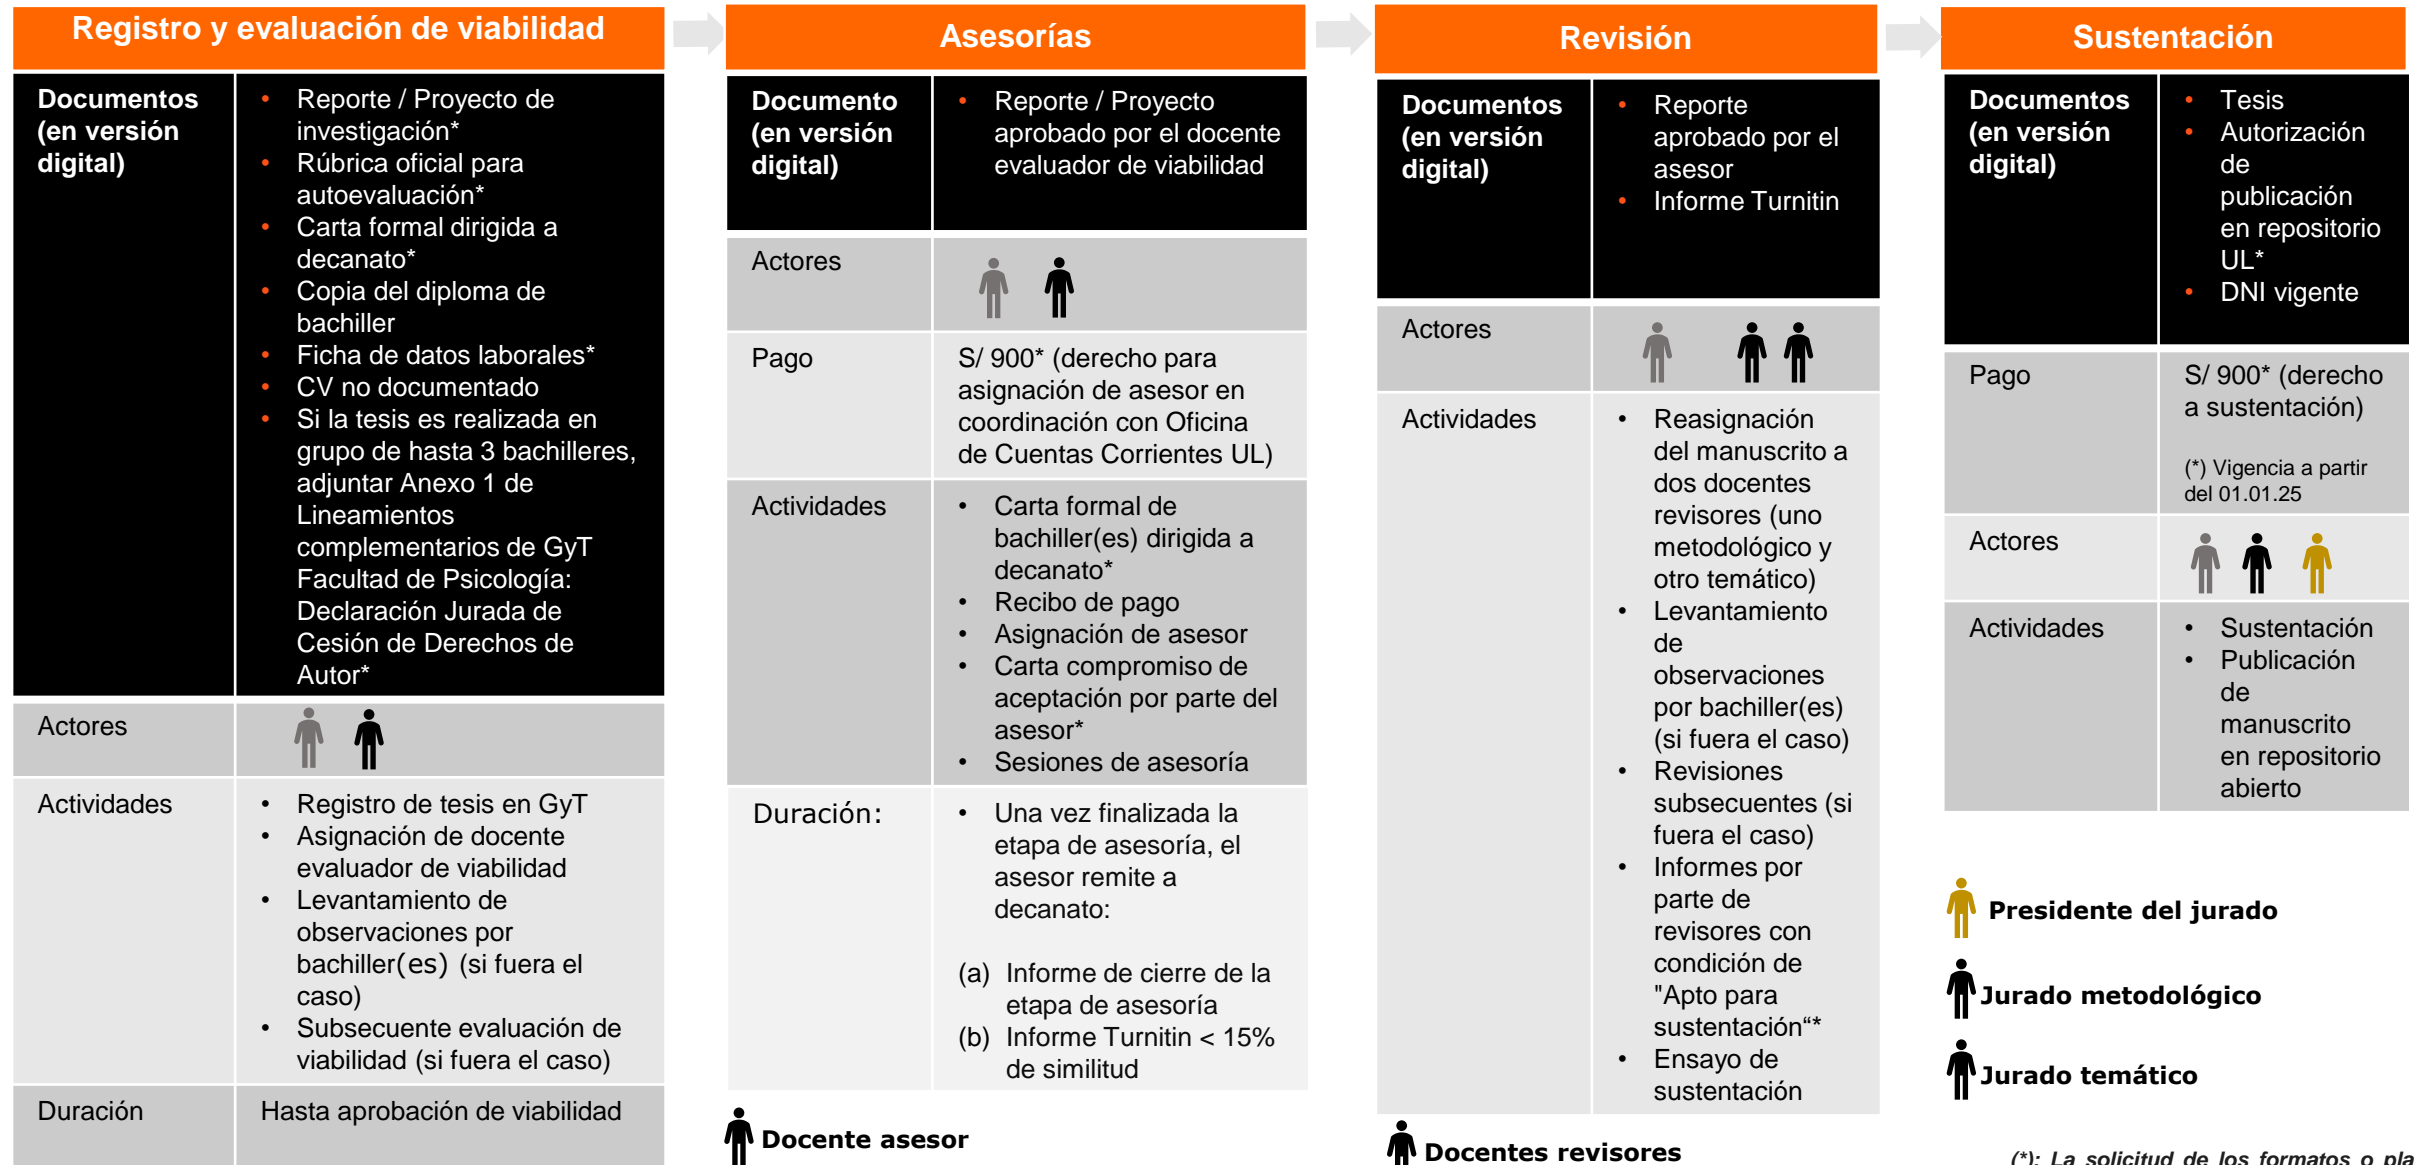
Registro y evaluación de viabilidad

| Documentos (en versión digital) | • Reporte / Proyecto de investigación* • Rúbrica oficial para autoevaluación* • Carta formal dirigida a decanato* • Copia del diploma de bachiller • Ficha de datos laborales* • CV no documentado • Si la tesis es realizada en grupo de hasta 3 bachilleres, adjuntar Anexo 1 de Lineamientos complementarios de GyT Facultad de Psicología: Declaración Jurada de Cesión de Derechos de Autor* |
|---|---|
| Actores | |
| Actividades | • Registro de tesis en GyT • Asignación de docente evaluador de viabilidad • Levantamiento de observaciones por bachiller(es) (si fuera el caso) • Subsecuente evaluación de viabilidad (si fuera el caso) |
| Duración | Hasta aprobación de viabilidad |

Asesorías

| Documento (en versión digital) | • Reporte / Proyecto aprobado por el docente evaluador de viabilidad |
|---|---|
| Actores | |
| Pago | S/ 900* (derecho para asignación de asesor en coordinación con Oficina de Cuentas Corrientes UL) |
| Actividades | • Carta formal de bachiller(es) dirigida a decanato* • Recibo de pago • Asignación de asesor • Carta compromiso de aceptación por parte del asesor* • Sesiones de asesoría |
| Duración: | • Una vez finalizada la etapa de asesoría, el asesor remite a decanato: (a) Informe de cierre de la etapa de asesoría (b) Informe Turnitin < 15% de similitud |

Docente asesor

Revisión

| Documentos (en versión digital) | • Reporte aprobado por el asesor • Informe Turnitin |
|---|---|
| Actores | |
| Actividades | • Reasignación del manuscrito a dos docentes revisores (uno metodológico y otro temático) • Levantamiento de observaciones por bachiller(es) (si fuera el caso) • Revisiones subsecuentes (si fuera el caso) • Informes por parte de revisores con condición de "Apto para sustentación"* • Ensayo de sustentación |

Docentes revisores

Sustentación

| Documentos (en versión digital) | • Tesis • Autorización de publicación en repositorio UL* • DNI vigente |
|---|---|
| Pago | S/ 900* (derecho a sustentación) (*) Vigencia a partir del 01.01.25 |
| Actores | |
| Actividades | • Sustentación • Publicación de manuscrito en repositorio abierto |

Presidente del jurado
Jurado metodológico
Jurado temático

(*): La solicitud de los formatos o pla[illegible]